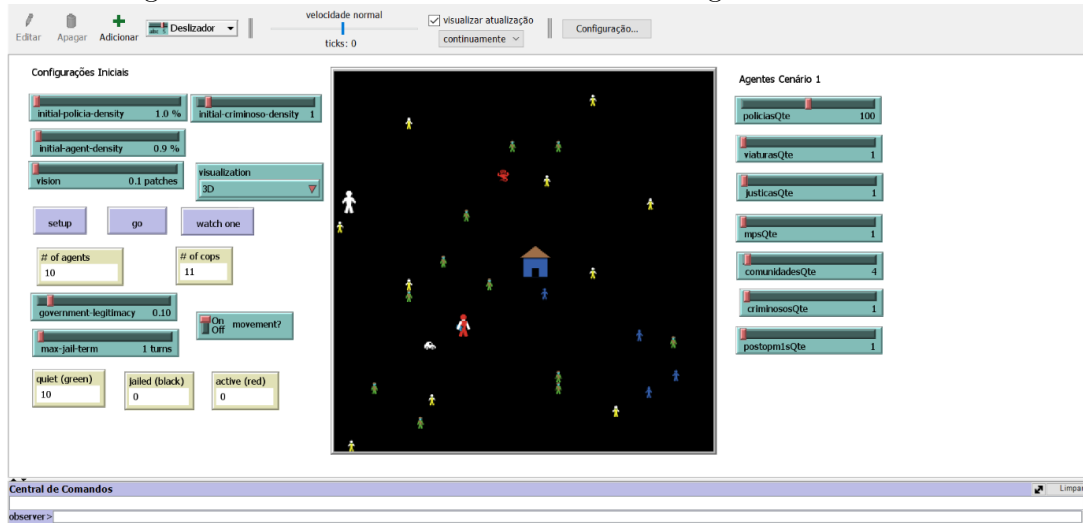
Editar Apagar Adicionar Deslizador

velocidade normal

ticks: 0

visualizar atualização

continuamente

Configuração...

Configurações Iniciais

initial-policia-density 1.0 %

initial-criminoso-density 1

initial-agent-density 0.9 %

vision 0.1 patches

visualization
3D

setup

go

watch one

# of agents
10

# of cops
11

government-legitimacy 0.10

On Off movement?

max-jail-term 1 turns

quiet (green)
10

jailed (black)
0

active (red)
0

Agentes Cenário 1

policiasQte 100

viaturasQte 1

justicasQte 1

mpsQte 1

comunidadesQte 4

criminososQte 1

postopm1sQte 1

Central de Comandos

Limpar

observer>